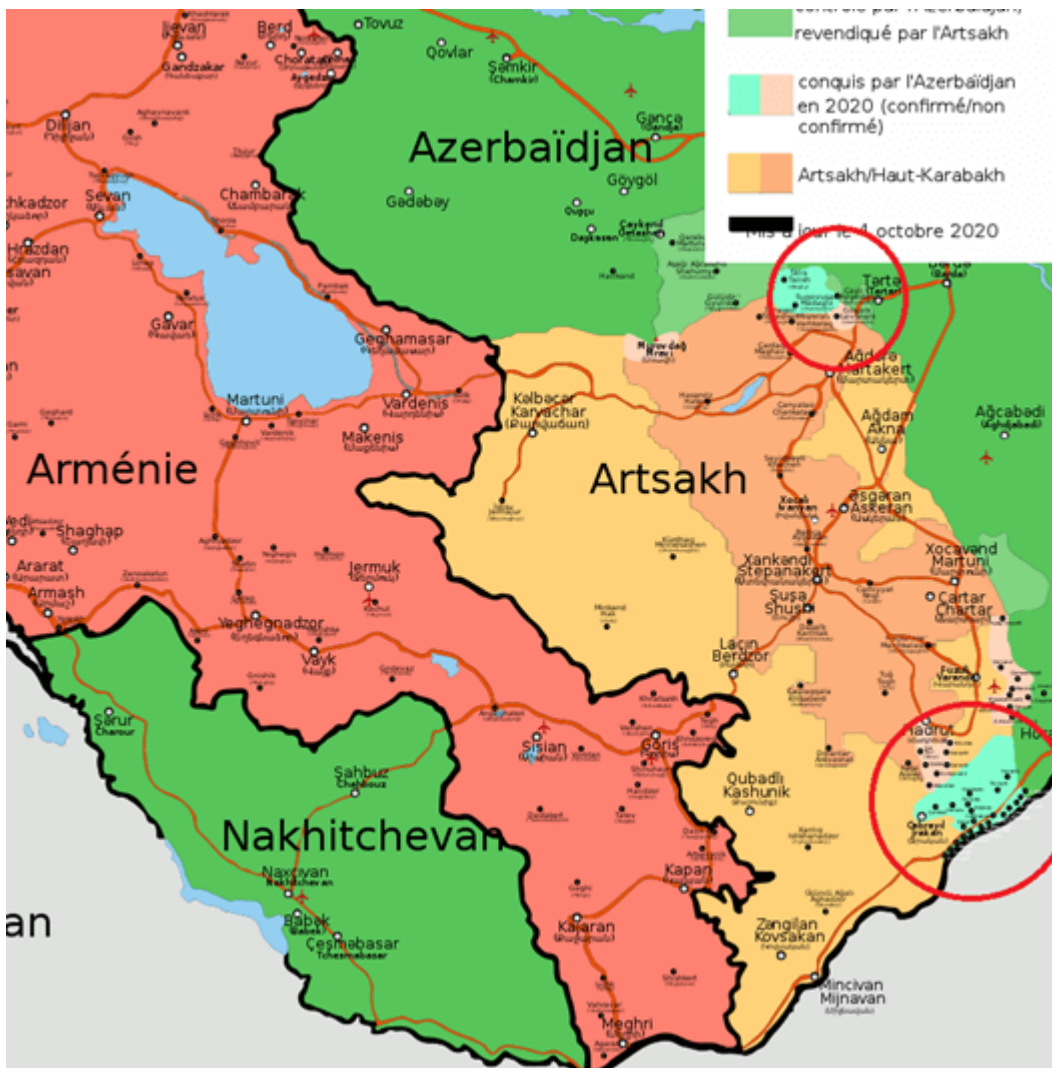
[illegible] revendiqué par l'Artsakh

conquis par l'Azerbaïdjan en 2020 (confirmé/non confirmé)

Artsakh/Haut-Karabakh

Mis à jour le 4 octobre 2020

Azerbaïdjan

Arménie

Artsakh

Nakhitchevan

an

Ijevan
Berd
Tovuz
Qovlar
Şəmkir
Gandzakar
Choratan
Dilijan
Ganca
Gəncə
Göygöl
Gədəbəy
Sevan
Chambarak
hkadzor
Hrazdan
savan
Gavar
Gegamasar
Tartar
Tərtər
Barda
Ağdərə
Martakert
Martuni
Vardenis
Kəlbəcər
Karvachar
Makenis
Ağcabədi
Ağdam
Akna
Əsgəran
Askeran
Shaghap
Ararat
Armash
Jermuk
Xocavənd
Martuni
Xankəndi
Stepanakert
Şuşa
Shushi
Cartar
Chartar
Yeghegnadzor
Vayk
Laçın
Berdzor
Füzuli
Varanda
Hadrut
Sisian
Goris
Şərur
Sharour
Şahbuz
Shahbouz
Qubadlı
Kashunik
Naxçıvan
Nakhitchevan
Kapan
Babək
Çeşməbasar
Tchesmabasar
Kajaran
Zəngilan
Kovsakan
Mincivan
Mijnavan
Meghri